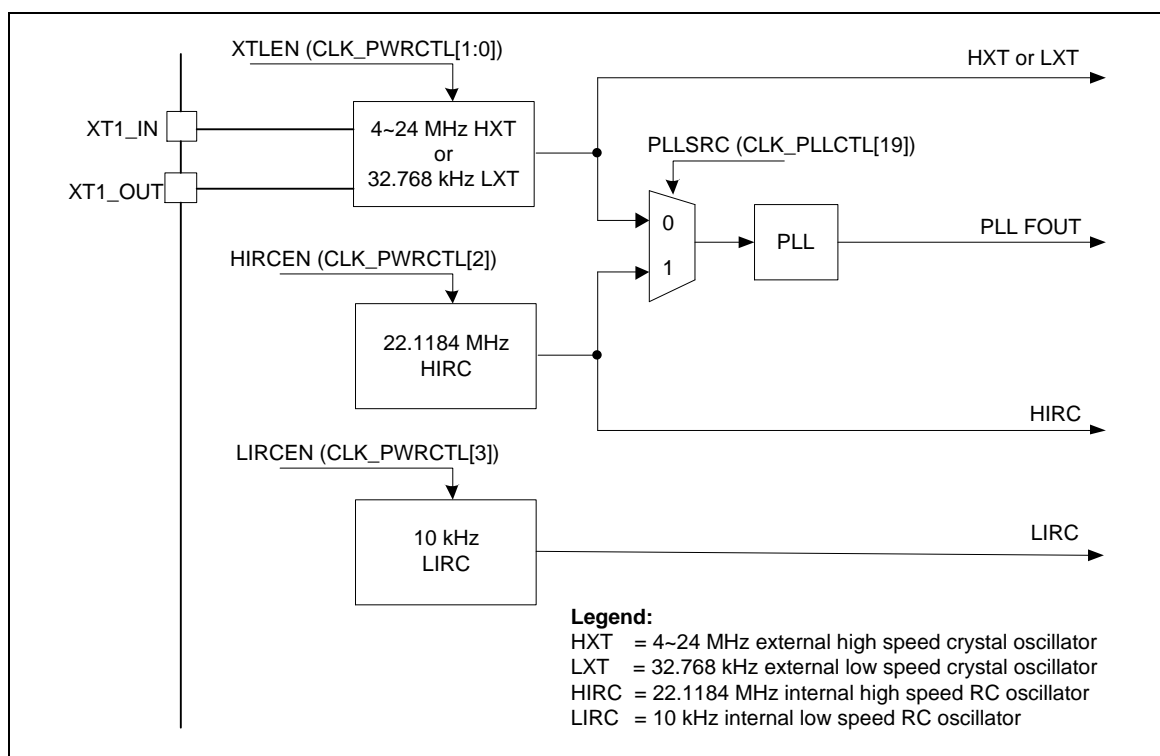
XTLEN (CLK_PWRCTL[1:0])

HXT or LXT

XT1_IN

XT1_OUT

4~24 MHz HXT
or
32.768 kHz LXT

PLLSRC (CLK_PLLCTL[19])

0

1

PLL

PLL FOUT

HIRCEN (CLK_PWRCTL[2])

22.1184 MHz
HIRC

HIRC

LIRCEN (CLK_PWRCTL[3])

10 kHz
LIRC

LIRC

**Legend:**
HXT = 4~24 MHz external high speed crystal oscillator
LXT = 32.768 kHz external low speed crystal oscillator
HIRC = 22.1184 MHz internal high speed RC oscillator
LIRC = 10 kHz internal low speed RC oscillator